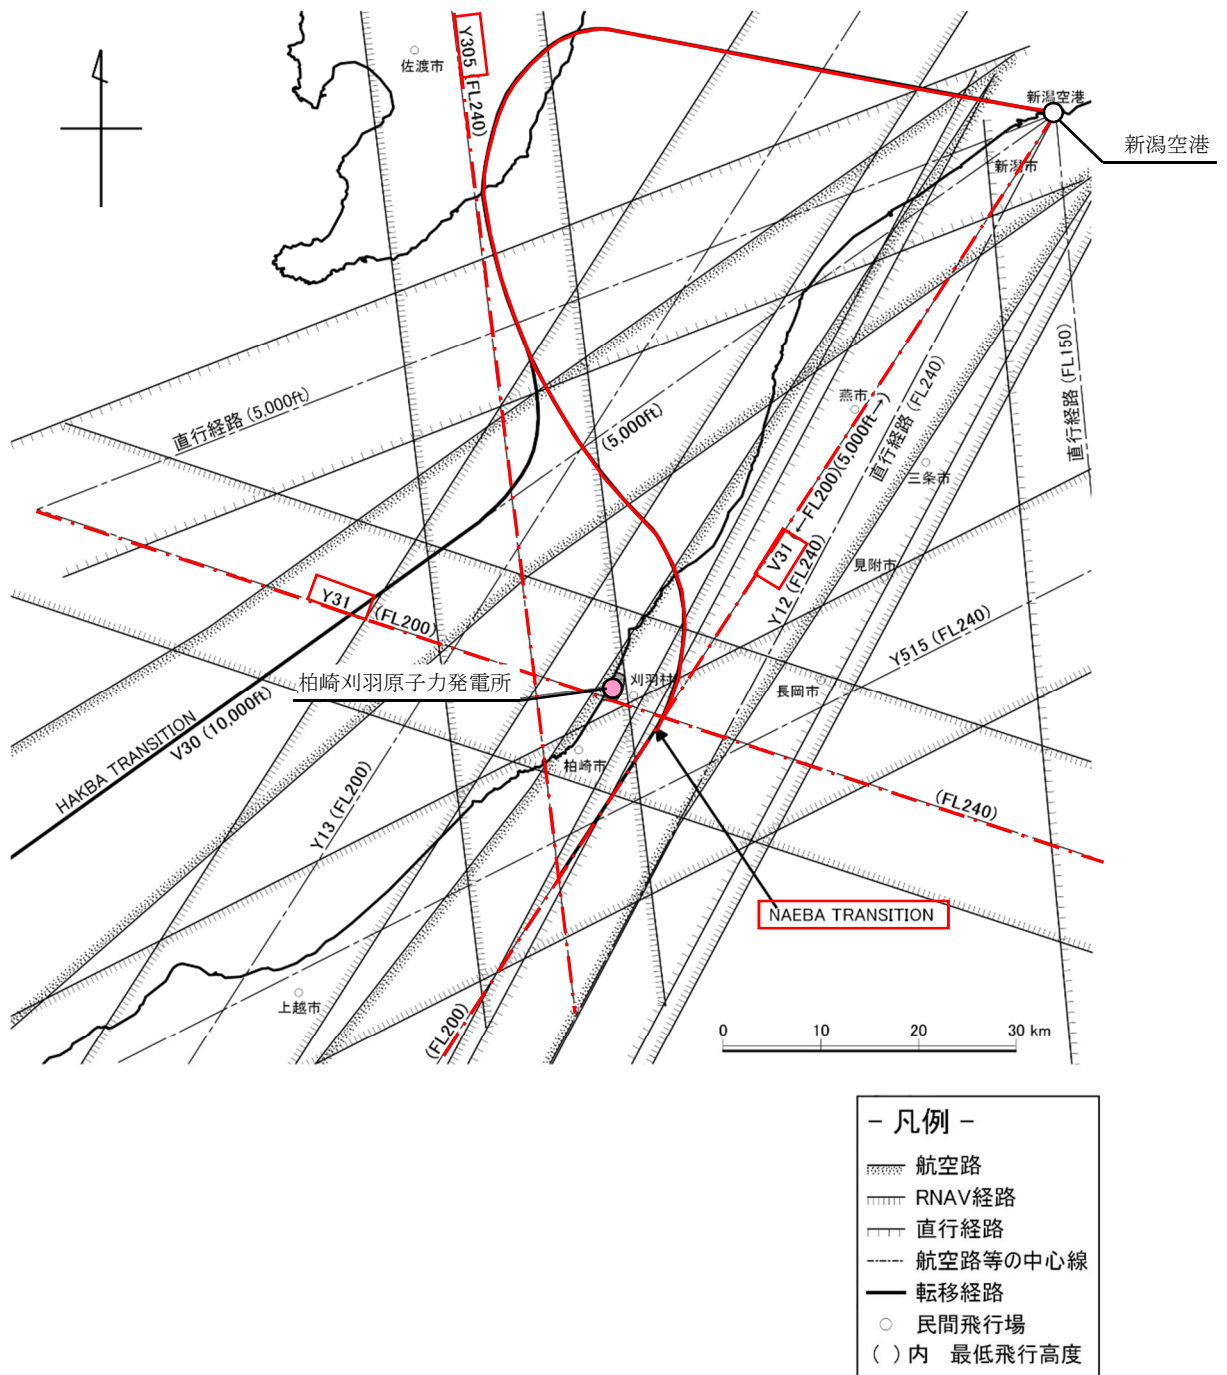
佐渡市

Y305

(FL240)

新潟空港

新潟空港

新潟市

直行経路 (5,000ft)

(5,000ft)

燕市

直行経路 (FL240)

三条市

直行経路 (FL150)

V31 ←FL200)(5,000ft→)

Y12 (FL240)

見附市

Y31

(FL200)

Y515 (FL240)

柏崎刈羽原子力発電所

刈羽村

長岡市

HAKBA TRANSITION

V30 (10,000ft)

柏崎市

(FL240)

Y13 (FL200)

NAEBA TRANSITION

上越市

(FL200)

0 10 20 30 km

－ 凡例 －

航空路

RNAV経路

直行経路

航空路等の中心線

転移経路

民間飛行場

( )内　最低飛行高度